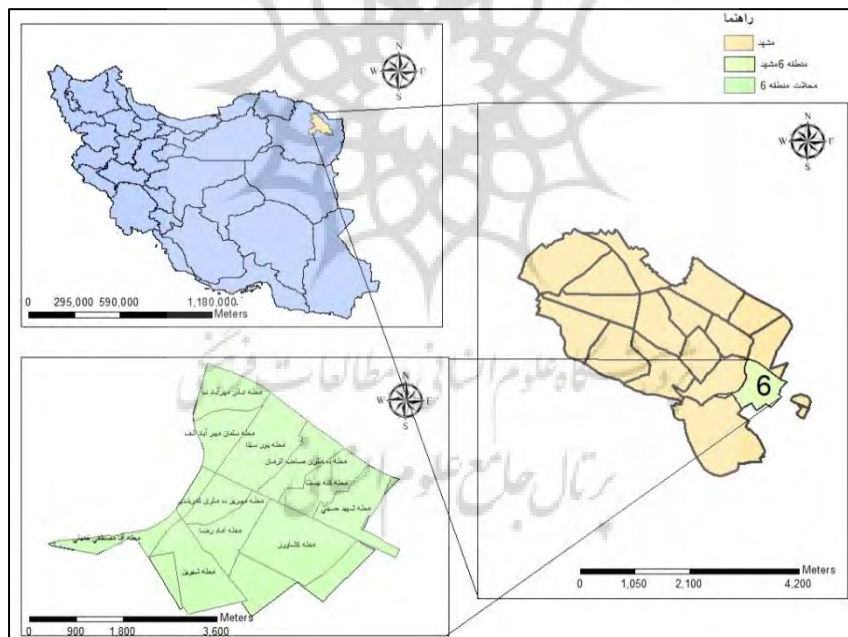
راهنما
مشهد
منطقه 6مشهد
محلات منطقه 6

N
W E
S

0 295,000 590,000 1,180,000
Meters

N
W E
S

6

0 1,050 2,100 4,200
Meters

N
W E
S

پژوهشگاه علوم انسانی و مطالعات فرهنگی
پرتال جامع علوم انسانی

محله امام مهرآباد ب
محله سلمان مهر آباد الف
محله پوریسینا
محله بلوار صاحب الزمان
محله کله بست
محله شهید حسینی
محله امام رضا
محله کشاورز
محله التوحید
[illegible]
محله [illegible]

0 900 1,800 3,600
Meters